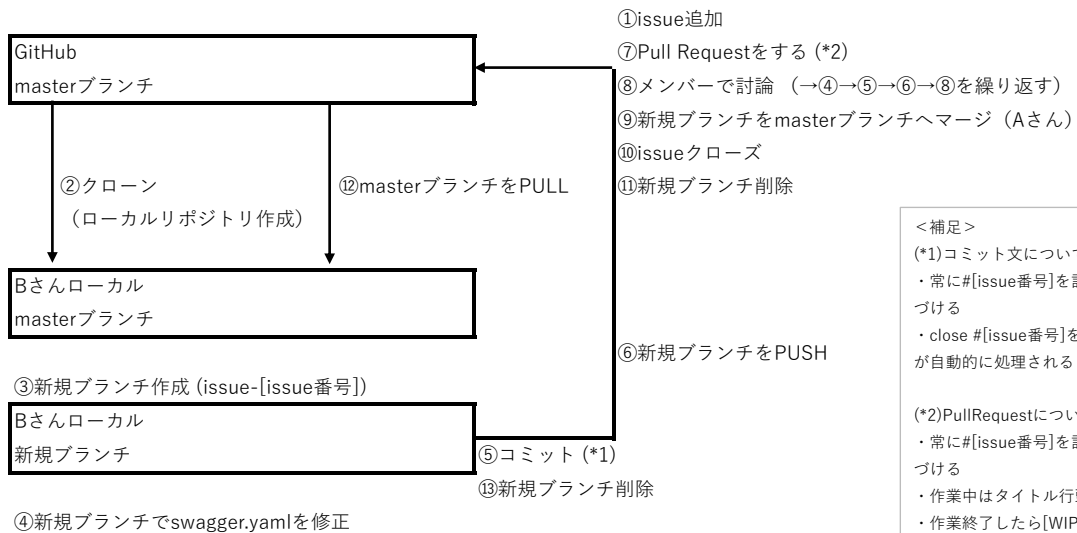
GitHub
masterブランチ

①issue追加
⑦Pull Requestをする (*2)
⑧メンバーで討論 （→④→⑤→⑥→⑧を繰り返す）
⑨新規ブランチをmasterブランチへマージ（Aさん）
⑩issueクローズ
⑪新規ブランチ削除

②クローン
（ローカルリポジトリ作成）

⑫masterブランチをPULL

Bさんローカル
masterブランチ

⑥新規ブランチをPUSH

③新規ブランチ作成 (issue-[issue番号])

Bさんローカル
新規ブランチ

⑤コミット (*1)
⑬新規ブランチ削除

④新規ブランチでswagger.yamlを修正

<補足>
(*1)コミット文につい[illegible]
・常に#[issue番号]を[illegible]づける
・close #[issue番号]を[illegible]が自動的に処理される

(*2)PullRequestについ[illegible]
・常に#[issue番号]を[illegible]づける
・作業中はタイトル行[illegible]
・作業終了したら[WIP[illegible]